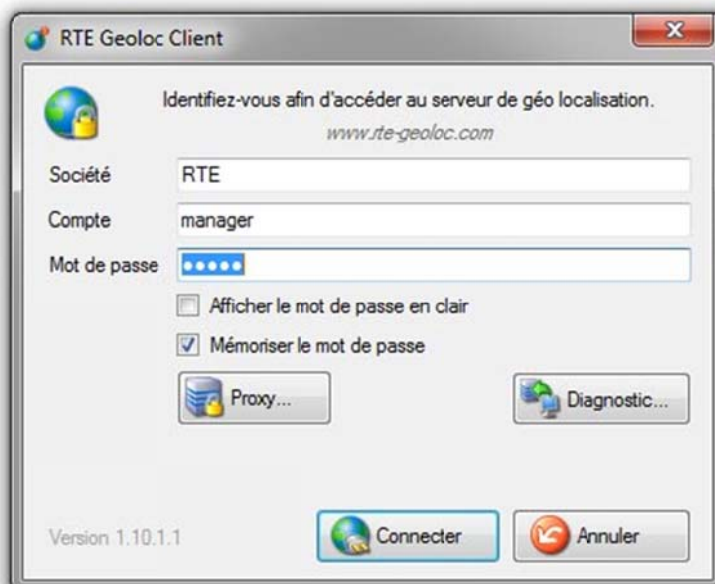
RTE Geoloc Client

Identifiez-vous afin d'accéder au serveur de géo localisation.
www.rte-geoloc.com

Société RTE
Compte manager
Mot de passe •••••

Afficher le mot de passe en clair
Mémoriser le mot de passe

Proxy...
Diagnostic...

Version 1.10.1.1
Connecter
Annuler